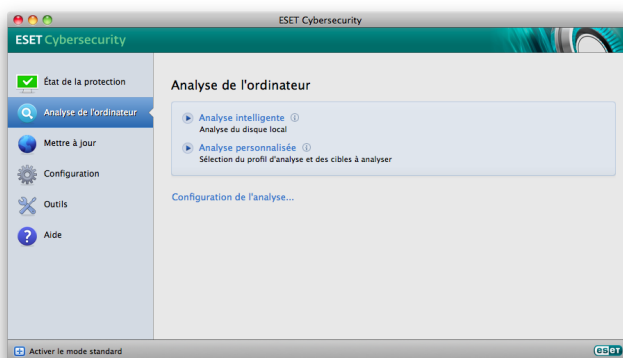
ESET Cybersecurity

ESET Cybersecurity

État de la protection

Analyse de l'ordinateur

Mettre à jour

Configuration

Outils

Aide

Analyse de l'ordinateur

Analyse intelligente ⓘ
Analyse du disque local

Analyse personnalisée ⓘ
Sélection du profil d'analyse et des cibles à analyser

Configuration de l'analyse...

Activer le mode standard

eset